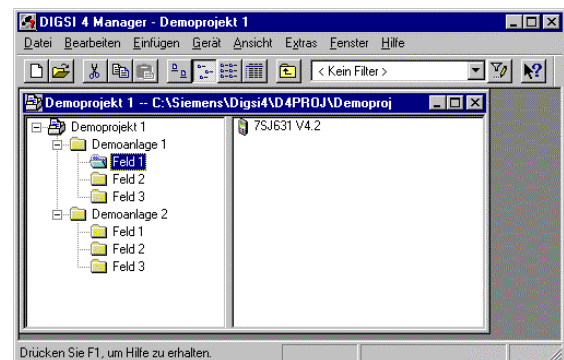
DIGSI 4 Manager - Demoprojekt 1

Datei Bearbeiten Einfügen Gerät Ansicht Extras Fenster Hilfe

< Kein Filter >

Demoprojekt 1 -- C:\Siemens\Digsi4\D4PROJ\Demoproj

Demoprojekt 1
Demoanlage 1
Feld 1
Feld 2
Feld 3
Demoanlage 2
Feld 1
Feld 2
Feld 3

7SJ631 V4.2

Drücken Sie F1, um Hilfe zu erhalten.